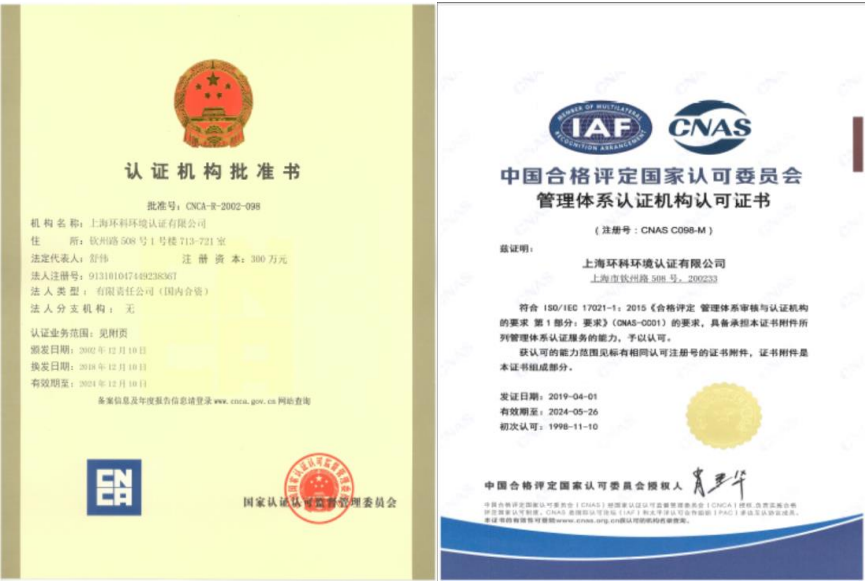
认证机构批准书

批准号：CNCA-R-2002-098

机构名称：上海环科环境认证有限公司
住　　所：钦州路508号1号楼713-721室
法定代表人：舒伟　　注册资本：300万元
法人注册号：913101047449238367
法人类型：有限责任公司（国内合资）
法人分支机构：无

认证业务范围：见附页
颁发日期：2002年12月10日
换发日期：2018年12月10日
有效期至：2024年12月10日

备案信息及年度报告信息请登录www.cnca.gov.cn网站查询

CNCA

国家认证认可监督管理委员会

IAF
CNAS

中国合格评定国家认可委员会
管理体系认证机构认可证书

（注册号：CNAS C098-M）

兹证明：

上海环科环境认证有限公司
上海市钦州路508号，200233

符合 ISO/IEC 17021-1：2015《合格评定 管理体系审核与认证机构的要求 第1部分：要求》（CNAS-CC01）的要求，具备承担本证书附件所列管理体系认证服务的能力，予以认可。

获认可的能力范围见标有相同认可注册号的证书附件，证书附件是本证书组成部分。

发证日期：2019-04-01
有效期至：2024-05-26
初次认可：1998-11-10

中国合格评定国家认可委员会授权人

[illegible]
本证书的有效性可通过www.cnas.org.cn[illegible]